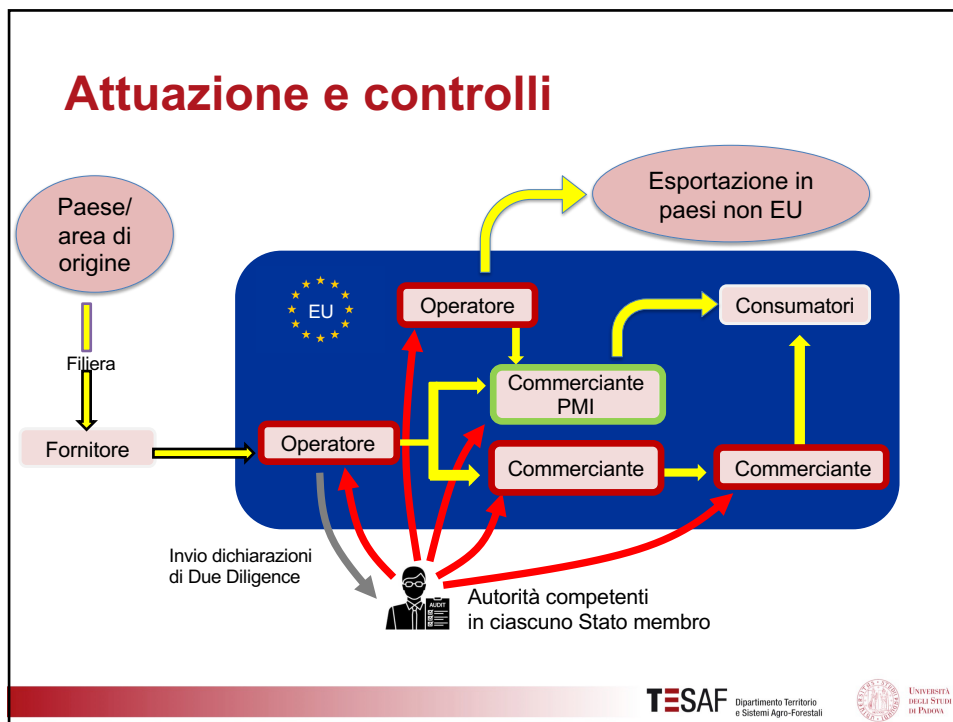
Attuazione e controlli

Paese/ area di origine

Filiera

Fornitore

EU

Operatore

Esportazione in paesi non EU

Consumatori

Commerciante PMI

Operatore

Commerciante

Commerciante

Invio dichiarazioni di Due Diligence

AUDIT

Autorità competenti in ciascuno Stato membro

TESAF Dipartimento Territorio e Sistemi Agro-Forestali

Università degli Studi di Padova